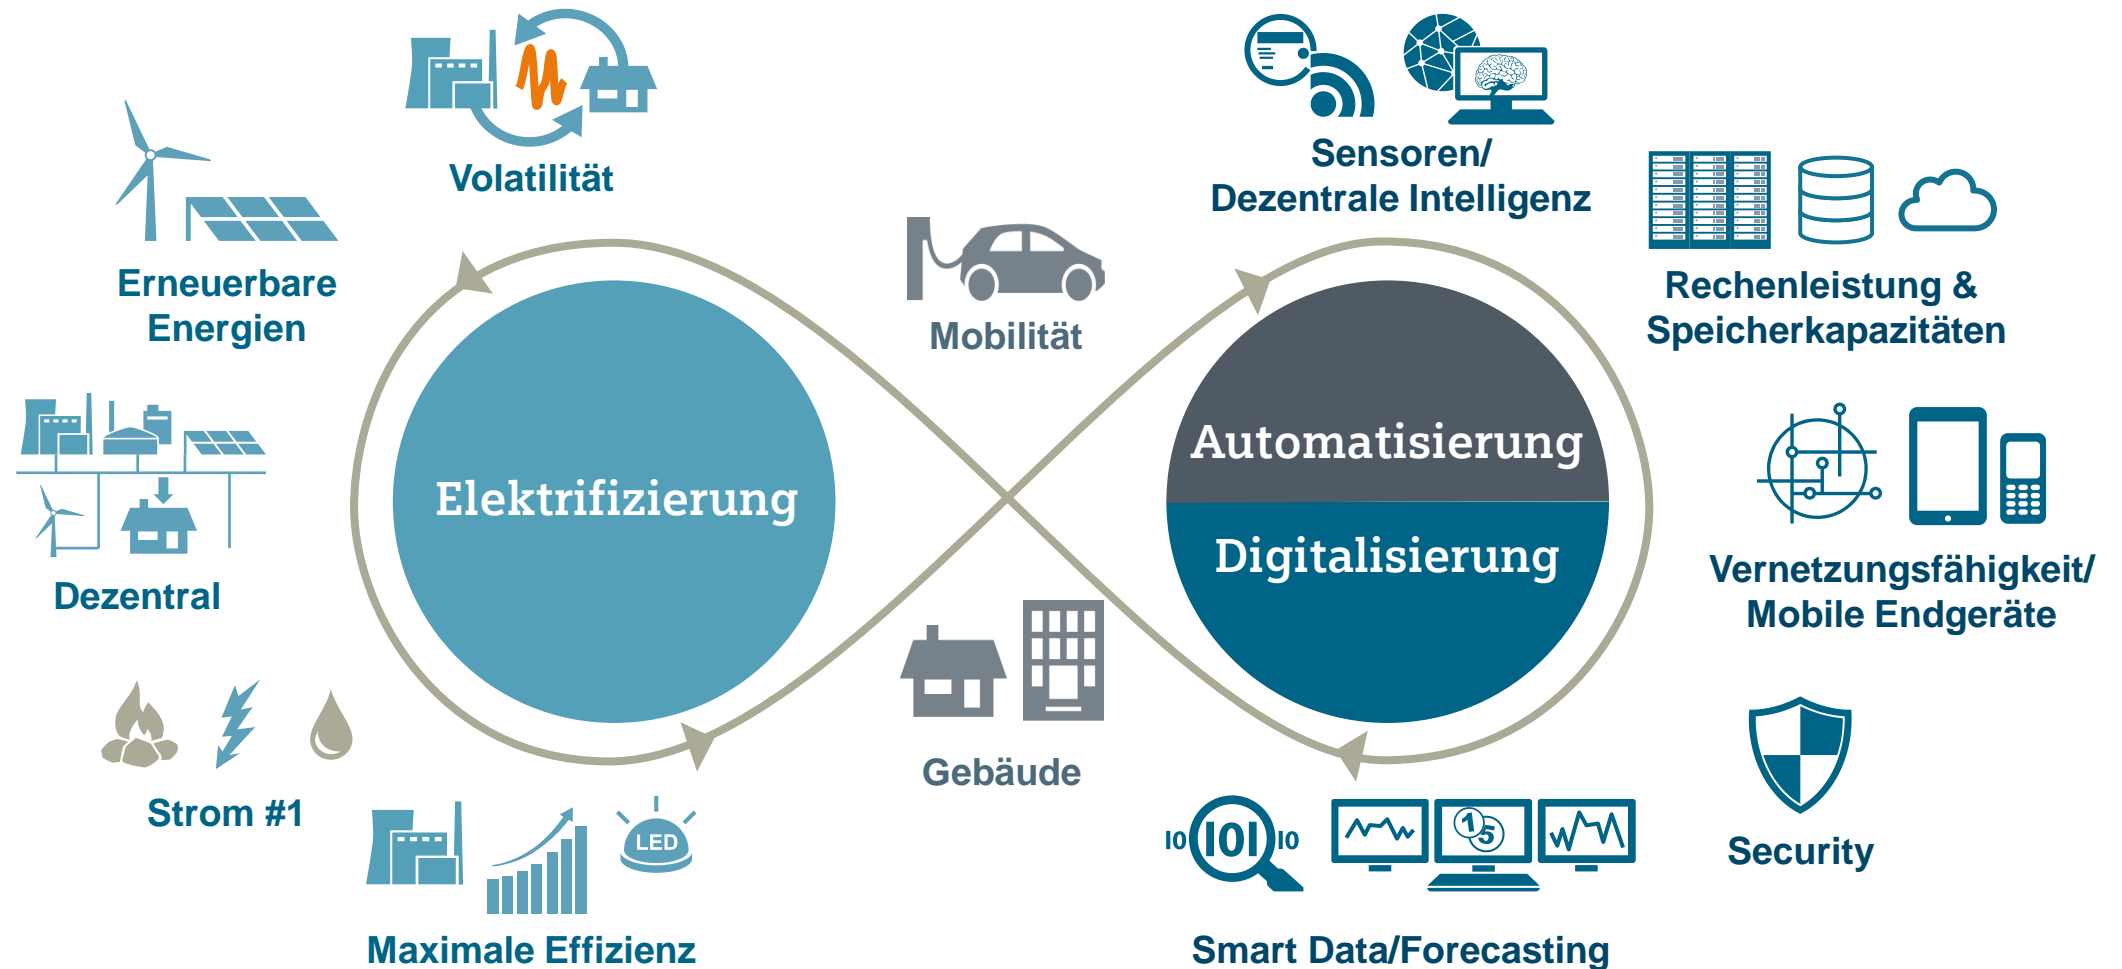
Volatilität

Erneuerbare Energien

Dezentral

Strom #1

Maximale Effizienz

LED

Elektrifizierung

Mobilität

Gebäude

Sensoren/ Dezentrale Intelligenz

Rechenleistung & Speicherkapazitäten

Automatisierung

Digitalisierung

Vernetzungsfähigkeit/ Mobile Endgeräte

Security

IO IOI IO

Smart Data/Forecasting